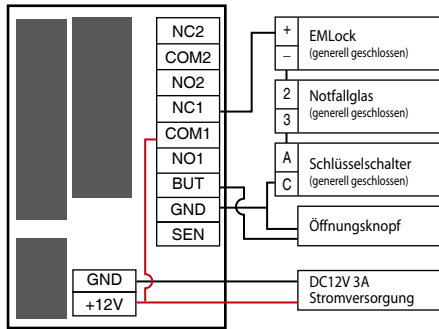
NC2
COM2
NO2
NC1
COM1
NO1
BUT
GND
SEN
GND
+12V

+
–
EMLock
(generell geschlossen)

2
3
Notfallglas
(generell geschlossen)

A
C
Schlüsselschalter
(generell geschlossen)

Öffnungsknopf

DC12V 3A
Stromversorgung